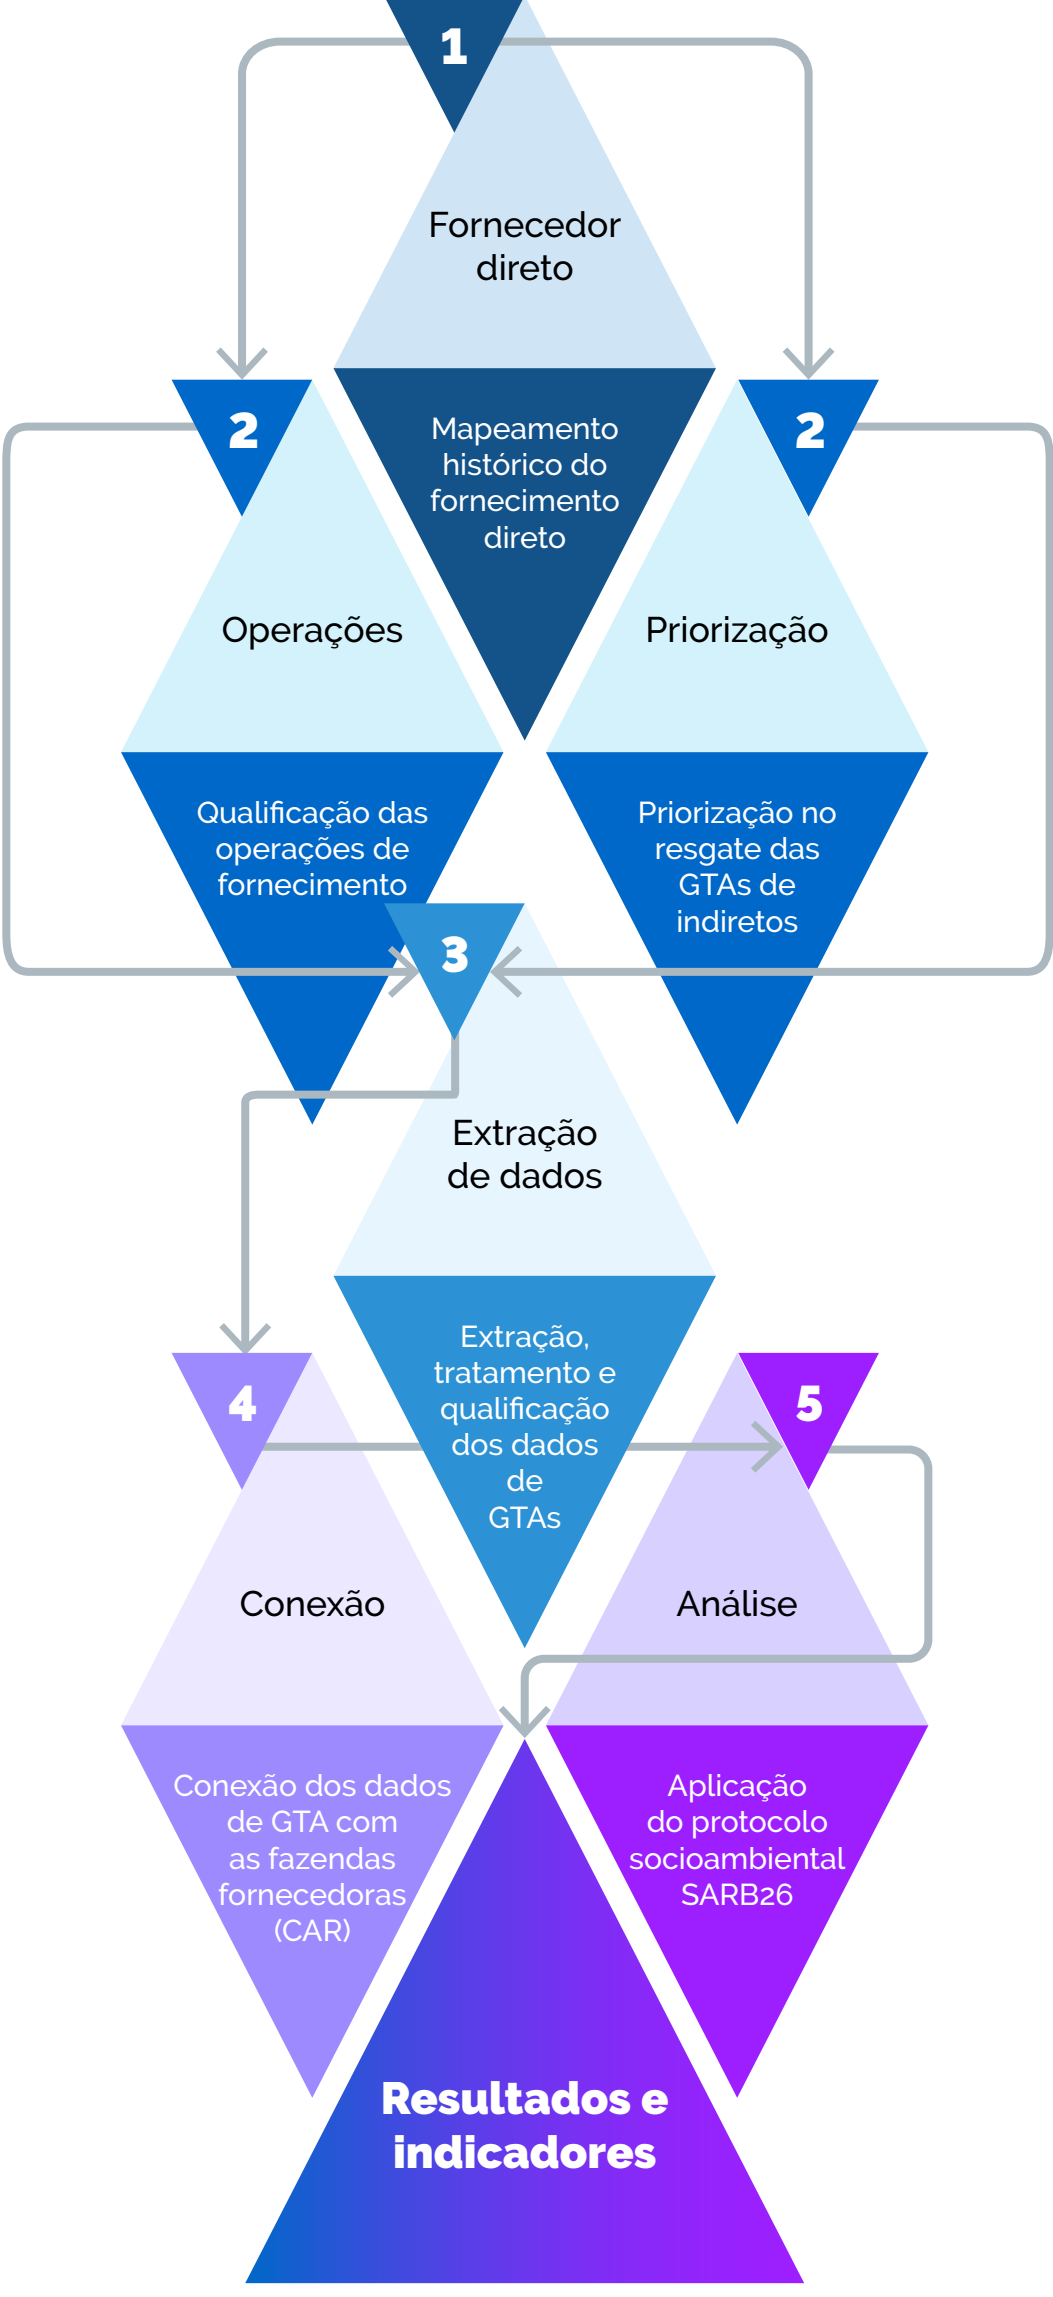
1

Fornecedor direto

Mapeamento histórico do fornecimento direto

2

Operações

Qualificação das operações de fornecimento

2

Priorização

Priorização no resgate das GTAs de indiretos

3

Extração de dados

Extração, tratamento e qualificação dos dados de GTAs

4

Conexão

Conexão dos dados de GTA com as fazendas fornecedoras (CAR)

5

Análise

Aplicação do protocolo socioambiental SARB26

Resultados e indicadores